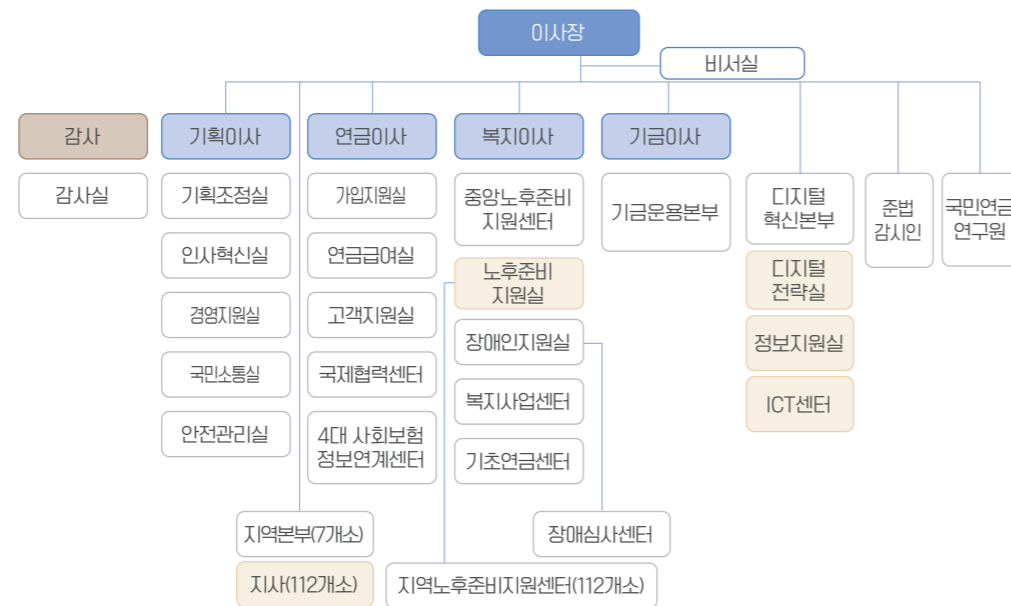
이사장

비서실

감사

감사실

기획이사

기획조정실

인사혁신실

경영지원실

국민소통실

안전관리실

연금이사

가입지원실

연금급여실

고객지원실

국제협력센터

4대 사회보험 정보연계센터

복지이사

중앙노후준비 지원센터

노후준비 지원실

장애인지원실

복지사업센터

기초연금센터

기금이사

기금운용본부

디지털 혁신본부

디지털 전략실

정보지원실

ICT센터

준법 감시인

국민연금 연구원

지역본부(7개소)

지사(112개소)

장애심사센터

지역노후준비지원센터(112개소)